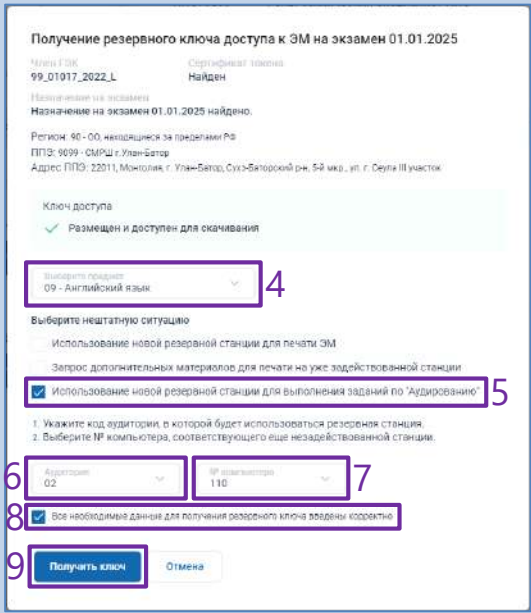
Получение резервного ключа доступа к ЭМ на экзамен 01.01.2025

Член ГЭК
99_01017_2022_L

Сертификат токена
Найден

Назначение на экзамен
Назначение на экзамен 01.01.2025 найдено.

Регион: 90 - ОО, находящиеся за пределами РФ
ППЭ: 9099 - СМРШ г.Улан-Батор
Адрес ППЭ: 22011, Монголия, г. Улан-Батор, Сухэ-Баторский р-н, 5-й мкр., ул. г. Сеула III участок

Ключ доступа
Размещен и доступен для скачивания

Выберите предмет
09 - Английский язык

4

Выберите нештатную ситуацию

Использование новой резервной станции для печати ЭМ

Запрос дополнительных материалов для печати на уже задействованной станции

Использование новой резервной станции для выполнения заданий по "Аудированию"

5

1. Укажите код аудитории, в которой будет использоваться резервная станция.
2. Выберите № компьютера, соответствующего еще незадействованной станции.

6

Аудитория
02

№ компьютера
110

7

8

Все необходимые данные для получения резервного ключа введены корректно

9

Получить ключ

Отмена